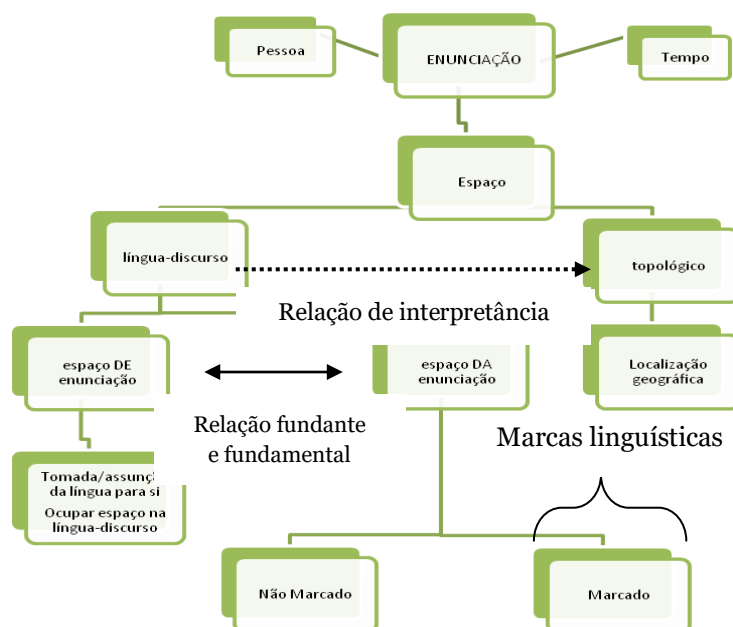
Pessoa

ENUNCIAÇÃO

Tempo

Espaço

língua-discurso

topológico

Relação de interpretância

espaço DE enunciação

espaço DA enunciação

Localização geográfica

Relação fundante e fundamental

Marcas linguísticas

Tomada/assunç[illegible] da língua para si
Ocupar espaço na língua-discurso

Não Marcado

Marcado